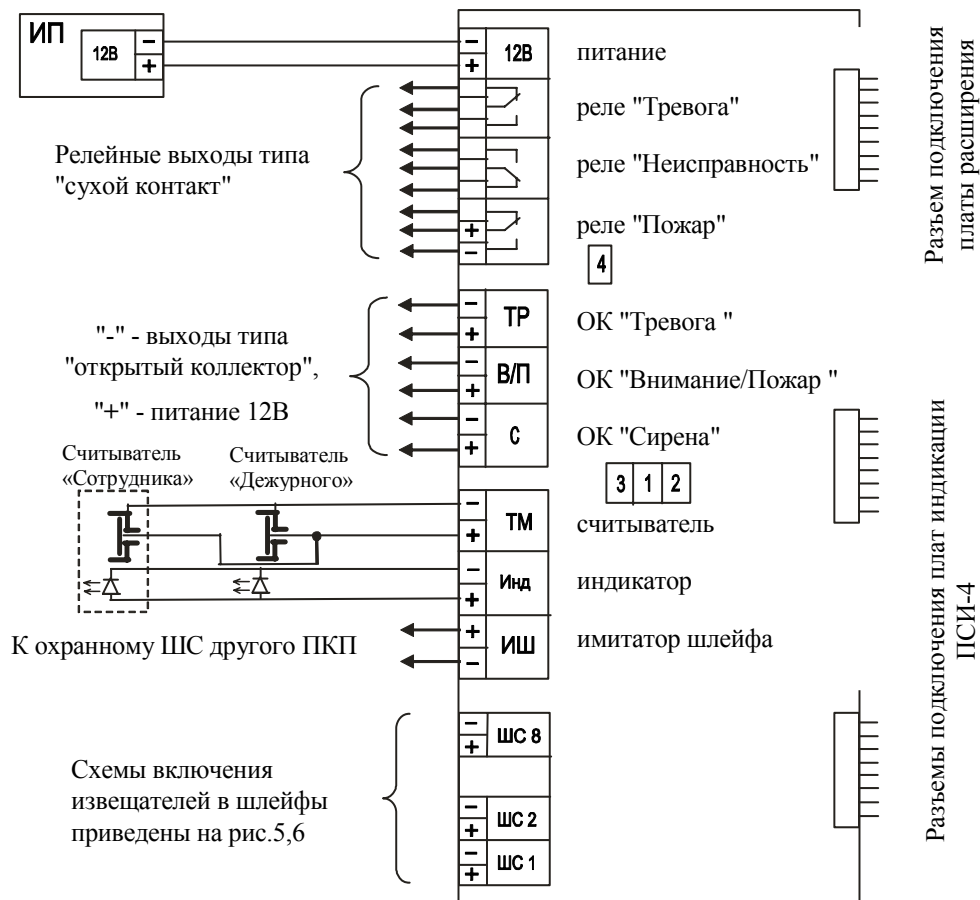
ИП
12В
–
+

–
+
12В
питание

реле "Тревога"

Релейные выходы типа "сухой контакт"

реле "Неисправность"

+
–
реле "Пожар"

4

–
+
ТР
ОК "Тревога "

"-" - выходы типа "открытый коллектор",

–
+
В/П
ОК "Внимание/Пожар "

"+" - питание 12В

–
+
С
ОК "Сирена"

Считыватель «Сотрудника»

Считыватель «Дежурного»

3 1 2

–
+
ТМ
считыватель

–
+
Инд
индикатор

К охранному ШС другого ПКП

+
–
ИШ
имитатор шлейфа

–
+
ШС 8

Схемы включения извещателей в шлейфы приведены на рис.5,6

–
+
ШС 2

–
+
ШС 1

Разъем подключения платы расширения

Разъемы подключения плат индикации ПСИ-4